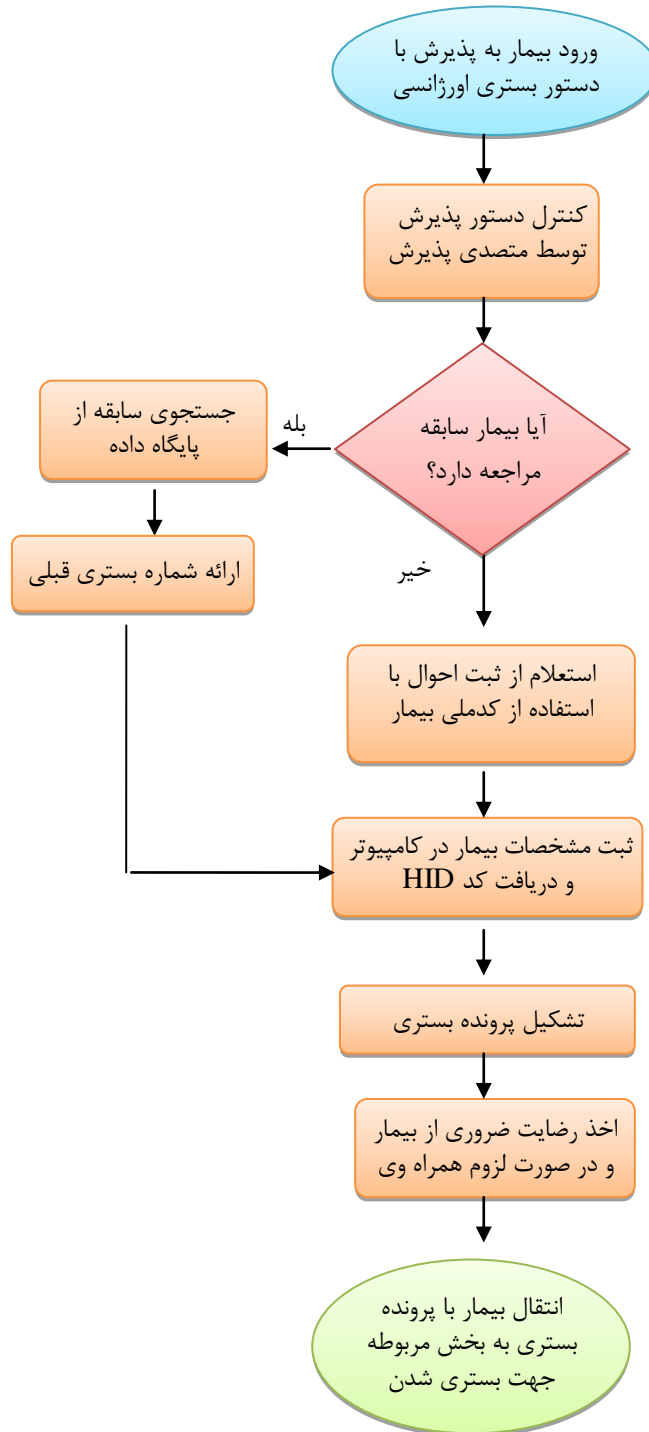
ورود بیمار به پذیرش با دستور بستری اورژانسی

کنترل دستور پذیرش توسط متصدی پذیرش

آیا بیمار سابقه مراجعه دارد؟

بله

جستجوی سابقه از پایگاه داده

ارائه شماره بستری قبلی

خیر

استعلام از ثبت احوال با استفاده از کدملی بیمار

ثبت مشخصات بیمار در کامپیوتر و دریافت کد HID

تشکیل پرونده بستری

اخذ رضایت ضروری از بیمار و در صورت لزوم همراه وی

انتقال بیمار با پرونده بستری به بخش مربوطه جهت بستری شدن